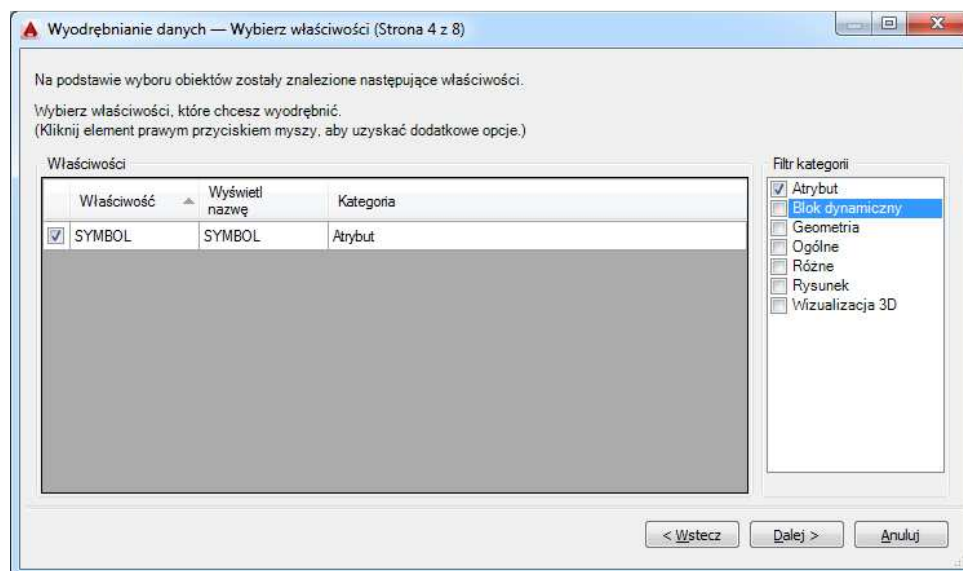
Wyodrębnianie danych — Wybierz właściwości (Strona 4 z 8)

Na podstawie wyboru obiektów zostały znalezione następujące właściwości.

Wybierz właściwości, które chcesz wyodrębnić.
(Kliknij element prawym przyciskiem myszy, aby uzyskać dodatkowe opcje.)

Właściwości

| | Właściwość | Wyświetl nazwę | Kategoria |
|---|---|---|---|
| ☑ | SYMBOL | SYMBOL | Atrybut |

Filtr kategorii
☑ Atrybut
☐ Blok dynamiczny
☐ Geometria
☐ Ogólne
☐ Różne
☐ Rysunek
☐ Wizualizacja 3D

< Wstecz
Dalej >
Anuluj